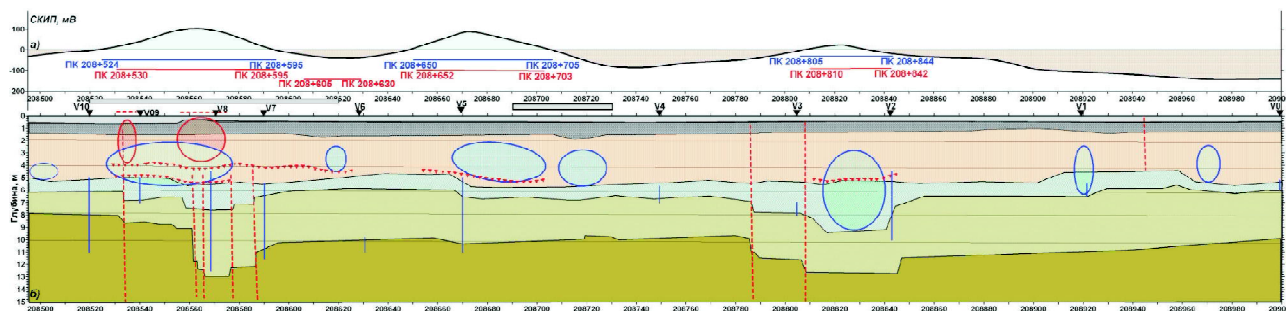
СКИП, мВ
100
0
-100
-200
a)
ПК 208+524
ПК 208+595
ПК 208+530
ПК 208+595
ПК 208+605
ПК 208+630
ПК 208+650
ПК 208+705
ПК 208+652
ПК 208+703
ПК 208+805
ПК 208+844
ПК 208+810
ПК 208+842
208500 208520 208540 208560 208580 208600 208620 208640 208660 208680 208700 208720 208740 208760 208780 208800 208820 208840 208860 208880 208900 208920 208940 208960 208980 209000
V10
V09
V8
V7
V6
V5
V4
V3
V2
V1
V0
Глубина, м
0
1
2
3
4
5
6
7
8
9
10
11
12
13
14
15
b)
208500 208520 208540 208560 208580 208600 208620 208640 208660 208680 208700 208720 208740 208760 208780 208800 208820 208840 208860 208880 208900 208920 208940 208960 208980 209000